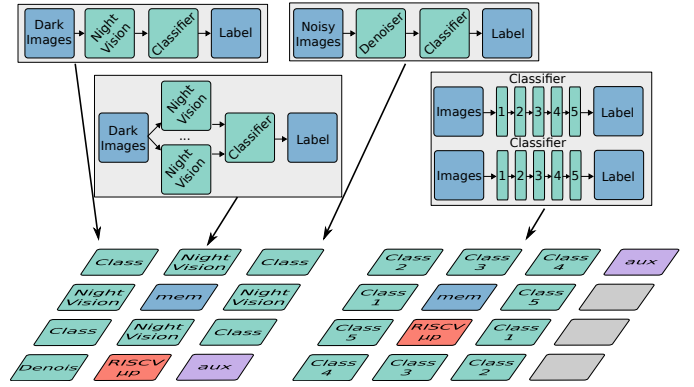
Dark Images
Night Vision
Classifier
Label

Noisy Images
Denoiser
Classifier
Label

Dark Images
Night Vision
...
Night Vision
Classifier
Label

Classifier
Images
1
2
3
4
5
Label
Classifier
Images
1
2
3
4
5
Label

Class
Night Vision
Class
Night Vision
mem
Night Vision
Class
Night Vision
Class
Denois
RISCV μp
aux

Class 2
Class 3
Class 4
aux
Class 1
mem
Class 5
Class 5
RISCV μp
Class 1
Class 4
Class 3
Class 2